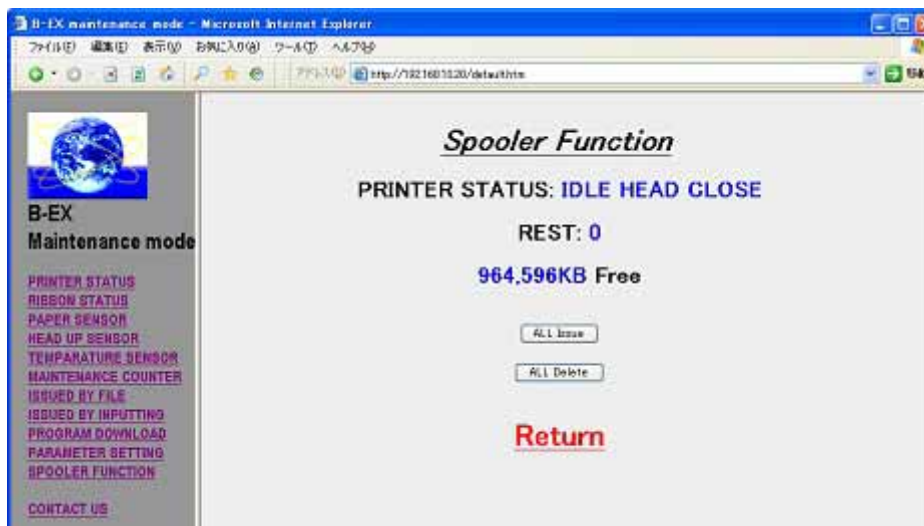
B-EX maintenance mode - Microsoft Internet Explorer

ファイル(F) 編集(E) 表示(V) お気に入り(A) ツール(T) ヘルプ(H)

アドレス(D) http://192168010220/default.htm

B-EX
Maintenance mode

PRINTER STATUS
RIBBON STATUS
PAPER SENSOR
HEAD UP SENSOR
TEMPARATURE SENSOR
MAINTENANCE COUNTER
ISSUED BY FILE
ISSUED BY INPUTTING
PROGRAM DOWNLOAD
PARAMETER SETTING
SPOOLER FUNCTION

CONTACT US

Spooler Function

PRINTER STATUS: IDLE HEAD CLOSE

REST: 0

964,596KB Free

ALL Issue

ALL Delete

Return